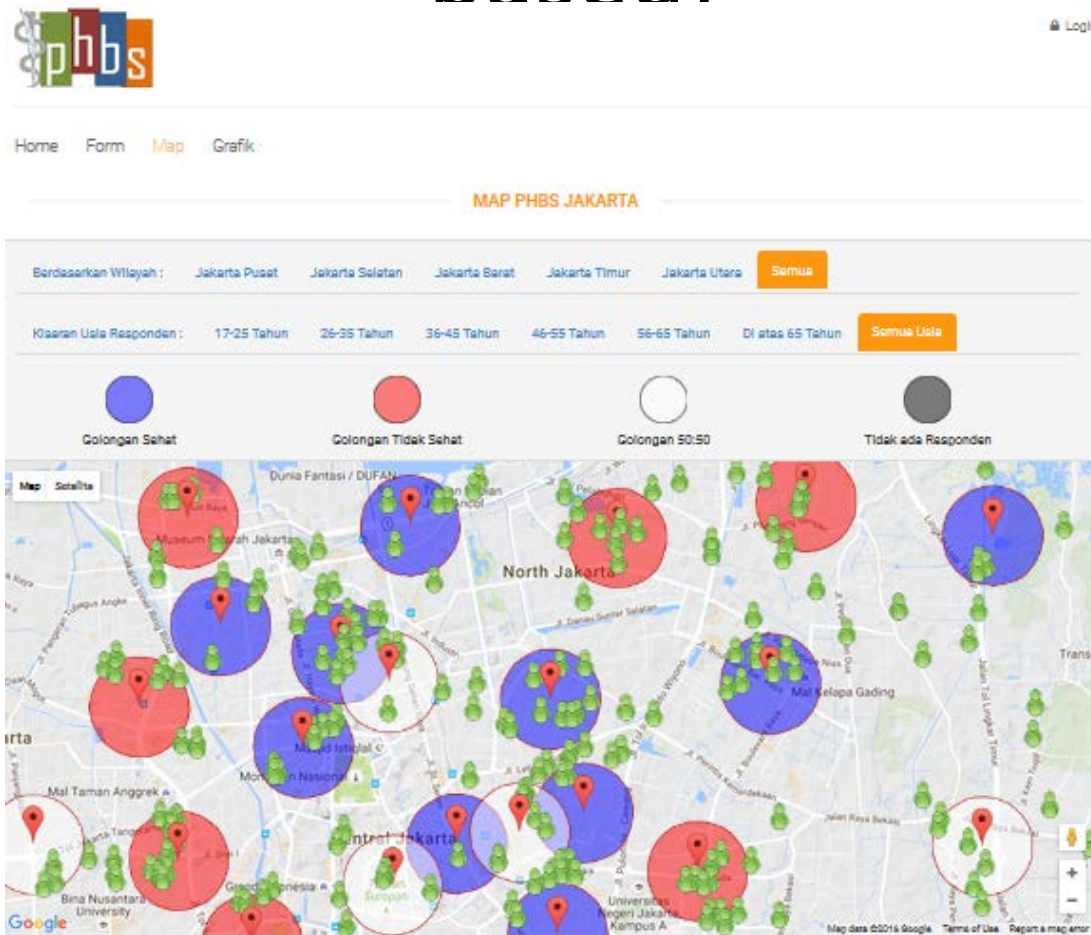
phbs

Logi

Home Form Map Grafik

MAP PHBS JAKARTA

Berdasarkan Wilayah : Jakarta Pusat Jakarta Selatan Jakarta Barat Jakarta Timur Jakarta Utara Semua

Kisaran Usia Responden : 17-25 Tahun 26-35 Tahun 36-45 Tahun 46-55 Tahun 56-65 Tahun Di atas 65 Tahun Semua Usia

Golongan Sehat Golongan Tidak Sehat Golongan 50:50 Tidak ada Responden

Map Satellite

Dunia Fantasi / DUFAN

Museum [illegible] Jakarta

North Jakarta

Mal Kelapa Gading

Masjid Istiqlal

Monumen Nasional

Mal Taman Anggrek

Central Jakarta

Bina Nusantara University

Universitas Negeri Jakarta Kampus A

Trans

rta

Google

Map data ©2016 Google Terms of Use Report a map error